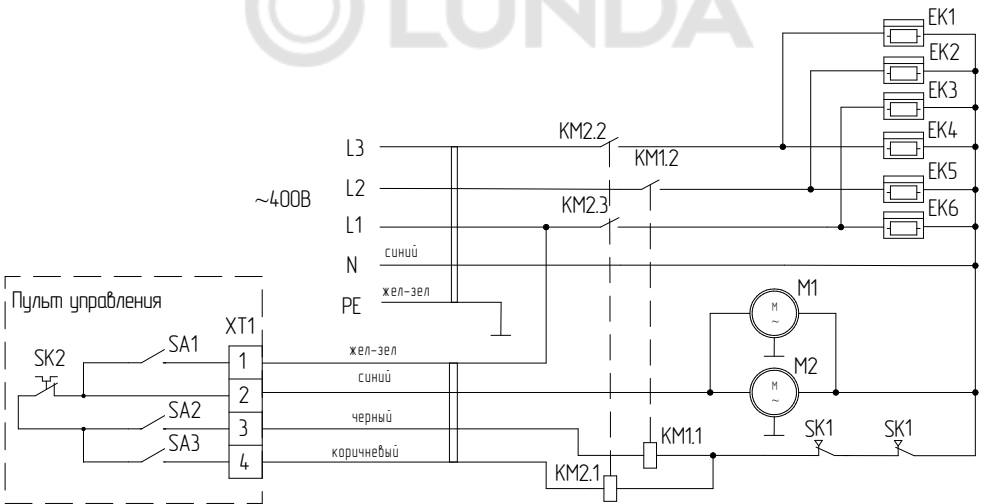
LUNDA

EK1
EK2
EK3
EK4
EK5
EK6

KM2.2
KM1.2
KM2.3

L3
L2
L1
N
PE

~400В

синий
жел-зел

Пульт управления

XT1
SK2
SA1
SA2
SA3
1
2
3
4

жел-зел
синий
черный
коричневый

M1
M2
M
~
M
~

KM1.1
KM2.1
SK1
SK1